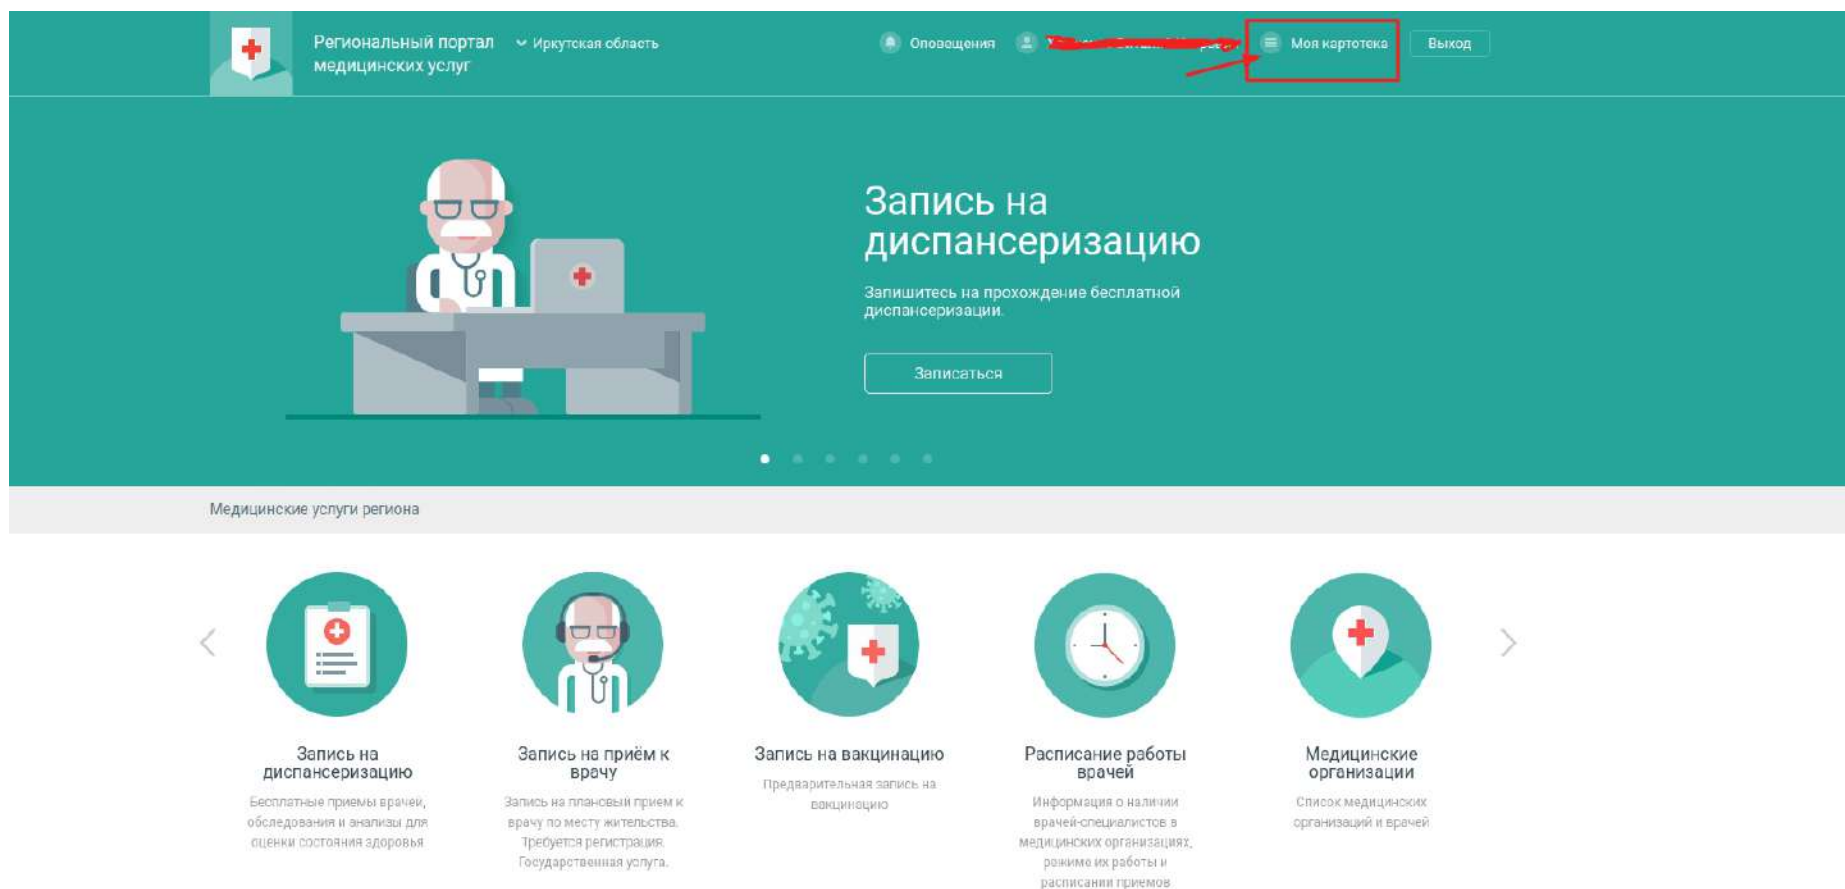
Региональный портал медицинских услуг

Иркутская область

Оповещения

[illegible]

Моя картотека

Выход

Запись на диспансеризацию

Запишитесь на прохождение бесплатной диспансеризации.

Записаться

Медицинские услуги региона

Запись на диспансеризацию

Бесплатные приемы врачей, обследования и анализы для оценки состояния здоровья

Запись на приём к врачу

Запись на плановый прием к врачу по месту жительства. Требуется регистрация. Государственная услуга.

Запись на вакцинацию

Предварительная запись на вакцинацию

Расписание работы врачей

Информация о наличии врачей-специалистов в медицинских организациях, режиме их работы и расписании приемов

Медицинские организации

Список медицинских организаций и врачей